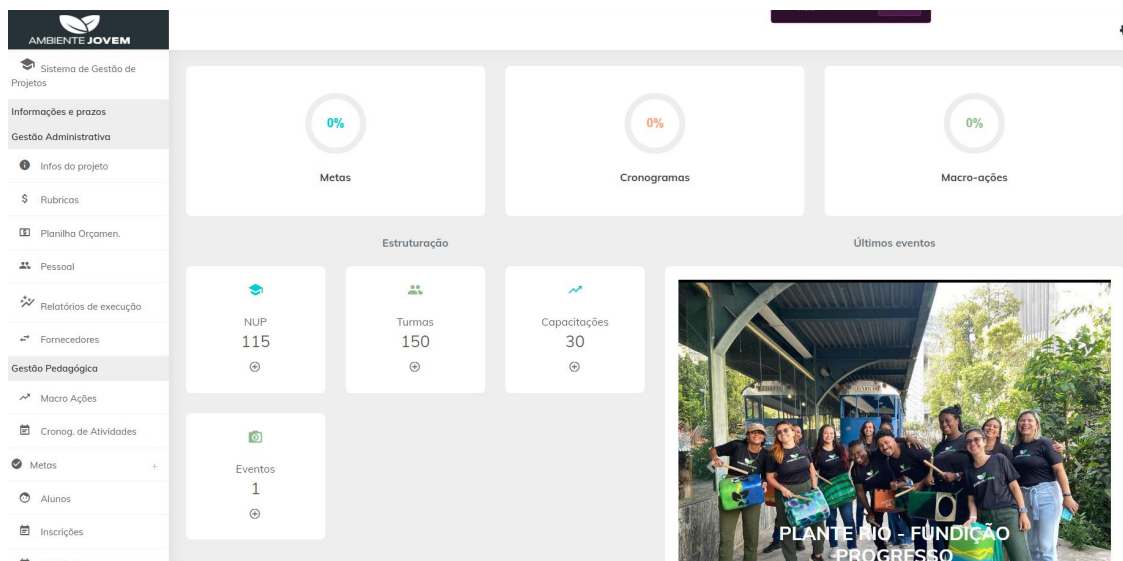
AMBIENTE JOVEM

Sistema de Gestão de Projetos

Informações e prazos

Gestão Administrativa

Infos do projeto

Rubricas

Planilha Orçamen.

Pessoal

Relatórios de execução

Fornecedores

Gestão Pedagógica

Macro Ações

Cronog. de Atividades

Metas +

Alunos

Inscrições

0%

Metas

0%

Cronogramas

0%

Macro-ações

Estruturação

Últimos eventos

NUP
115

Turmas
150

Capacitações
30

Eventos
1

PLANTE RIO - FUNDIÇÃO PROGRESSO